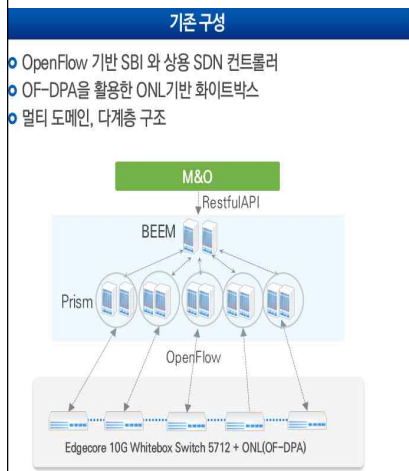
기존 구성

OpenFlow 기반 SBI 와 상용 SDN 컨트롤러

OF-DPA을 활용한 ONL기반 화이트박스

멀티 도메인, 다계층 구조

M&O

RestfulAPI

BEEM

Prism

OpenFlow

Edgecore 10G Whitebox Switch 5712 + ONL(OF-DPA)